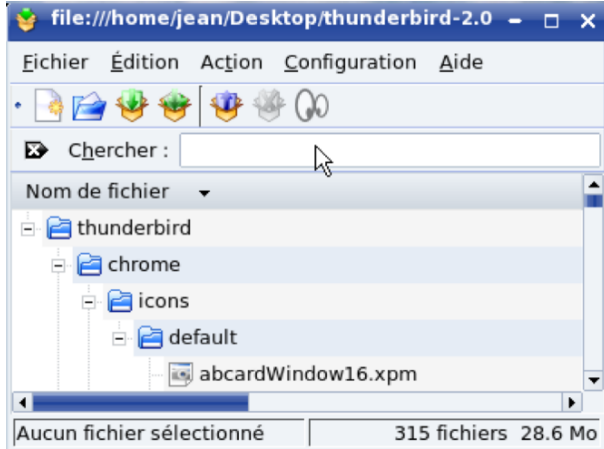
file:///home/jean/Desktop/thunderbird-2.0

Fichier Édition Action Configuration Aide

Chercher :

Nom de fichier

thunderbird
chrome
icons
default
abcardWindow16.xpm

Aucun fichier sélectionné
315 fichiers 28.6 Mo